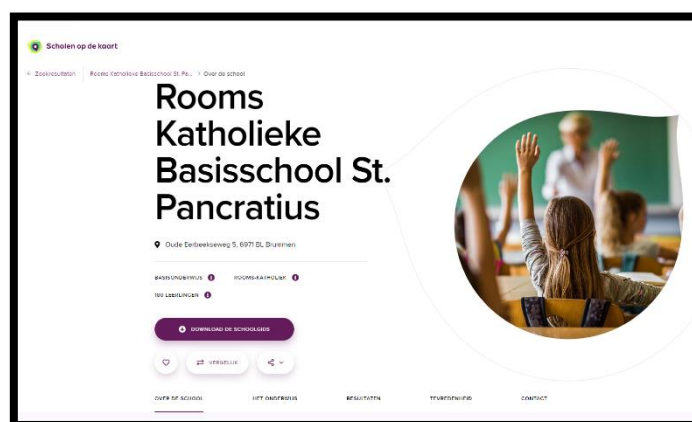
Scholen op de kaart

< Zoekresultaten | Rooms Katholieke Basisschool St. Pa... > Over de school

Rooms Katholieke Basisschool St. Pancratius

Oude Eerbeekseweg 5, 6971 BL Brummen

BASISONDERWIJS ROOMS-KATHOLIEK

100 LEERLINGEN

DOWNLOAD DE SCHOOLGIDS

VERGELIJK

OVER DE SCHOOL HET ONDERWIJS RESULTATEN TEVREDENHEID CONTACT